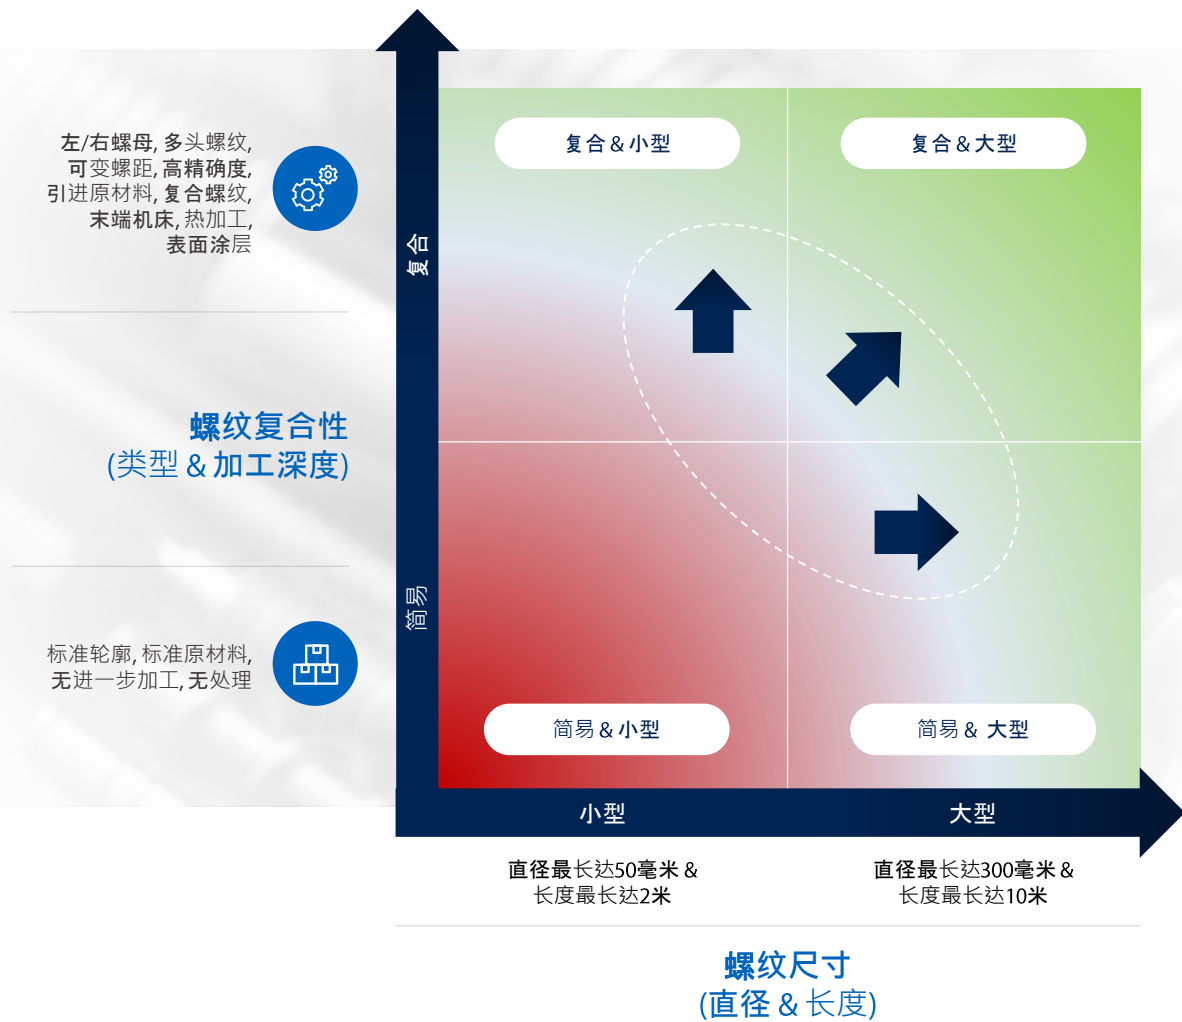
左/右螺母, 多头螺纹, 可变螺距, 高精确度, 引进原材料, 复合螺纹, 末端机床, 热加工, 表面涂层

螺纹复合性
(类型 & 加工深度)

标准轮廓, 标准原材料, 无进一步加工, 无处理

复合

简易

复合 & 小型

复合 & 大型

简易 & 小型

简易 & 大型

小型

大型

直径最长达50毫米 & 长度最长达2米

直径最长达300毫米 & 长度最长达10米

螺纹尺寸
(直径 & 长度)